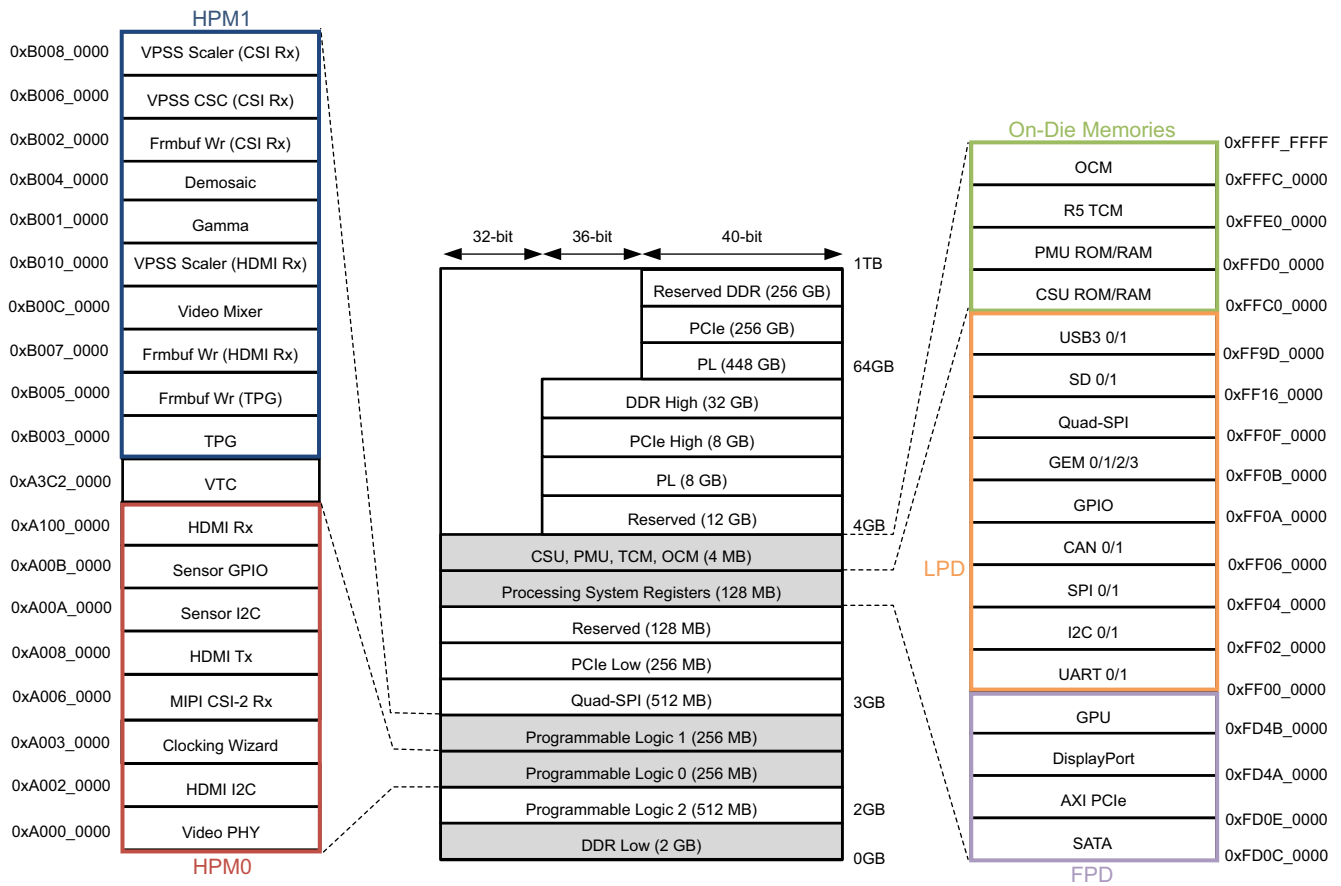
HPM1

0xB008_0000 VPSS Scaler (CSI Rx)
0xB006_0000 VPSS CSC (CSI Rx)
0xB002_0000 Frmbuf Wr (CSI Rx)
0xB004_0000 Demosaic
0xB001_0000 Gamma
0xB010_0000 VPSS Scaler (HDMI Rx)
0xB00C_0000 Video Mixer
0xB007_0000 Frmbuf Wr (HDMI Rx)
0xB005_0000 Frmbuf Wr (TPG)
0xB003_0000 TPG
0xA3C2_0000 VTC
0xA100_0000 HDMI Rx
0xA00B_0000 Sensor GPIO
0xA00A_0000 Sensor I2C
0xA008_0000 HDMI Tx
0xA006_0000 MIPI CSI-2 Rx
0xA003_0000 Clocking Wizard
0xA002_0000 HDMI I2C
0xA000_0000 Video PHY

HPM0

32-bit 36-bit 40-bit

1TB
Reserved DDR (256 GB)
PCIe (256 GB)
PL (448 GB)
64GB
DDR High (32 GB)
PCIe High (8 GB)
PL (8 GB)
Reserved (12 GB)
4GB
CSU, PMU, TCM, OCM (4 MB)
Processing System Registers (128 MB)
Reserved (128 MB)
PCIe Low (256 MB)
Quad-SPI (512 MB)
3GB
Programmable Logic 1 (256 MB)
Programmable Logic 0 (256 MB)
Programmable Logic 2 (512 MB)
2GB
DDR Low (2 GB)
0GB

On-Die Memories
0xFFFF_FFFF
OCM
0xFFFC_0000
R5 TCM
0xFFE0_0000
PMU ROM/RAM
0xFFD0_0000
CSU ROM/RAM
0xFFC0_0000
USB3 0/1
0xFF9D_0000
SD 0/1
0xFF16_0000
Quad-SPI
0xFF0F_0000
GEM 0/1/2/3
0xFF0B_0000
GPIO
0xFF0A_0000
CAN 0/1
0xFF06_0000
SPI 0/1
0xFF04_0000
I2C 0/1
0xFF02_0000
UART 0/1
0xFF00_0000
LPD
GPU
0xFD4B_0000
DisplayPort
0xFD4A_0000
AXI PCIe
0xFD0E_0000
SATA
0xFD0C_0000
FPD